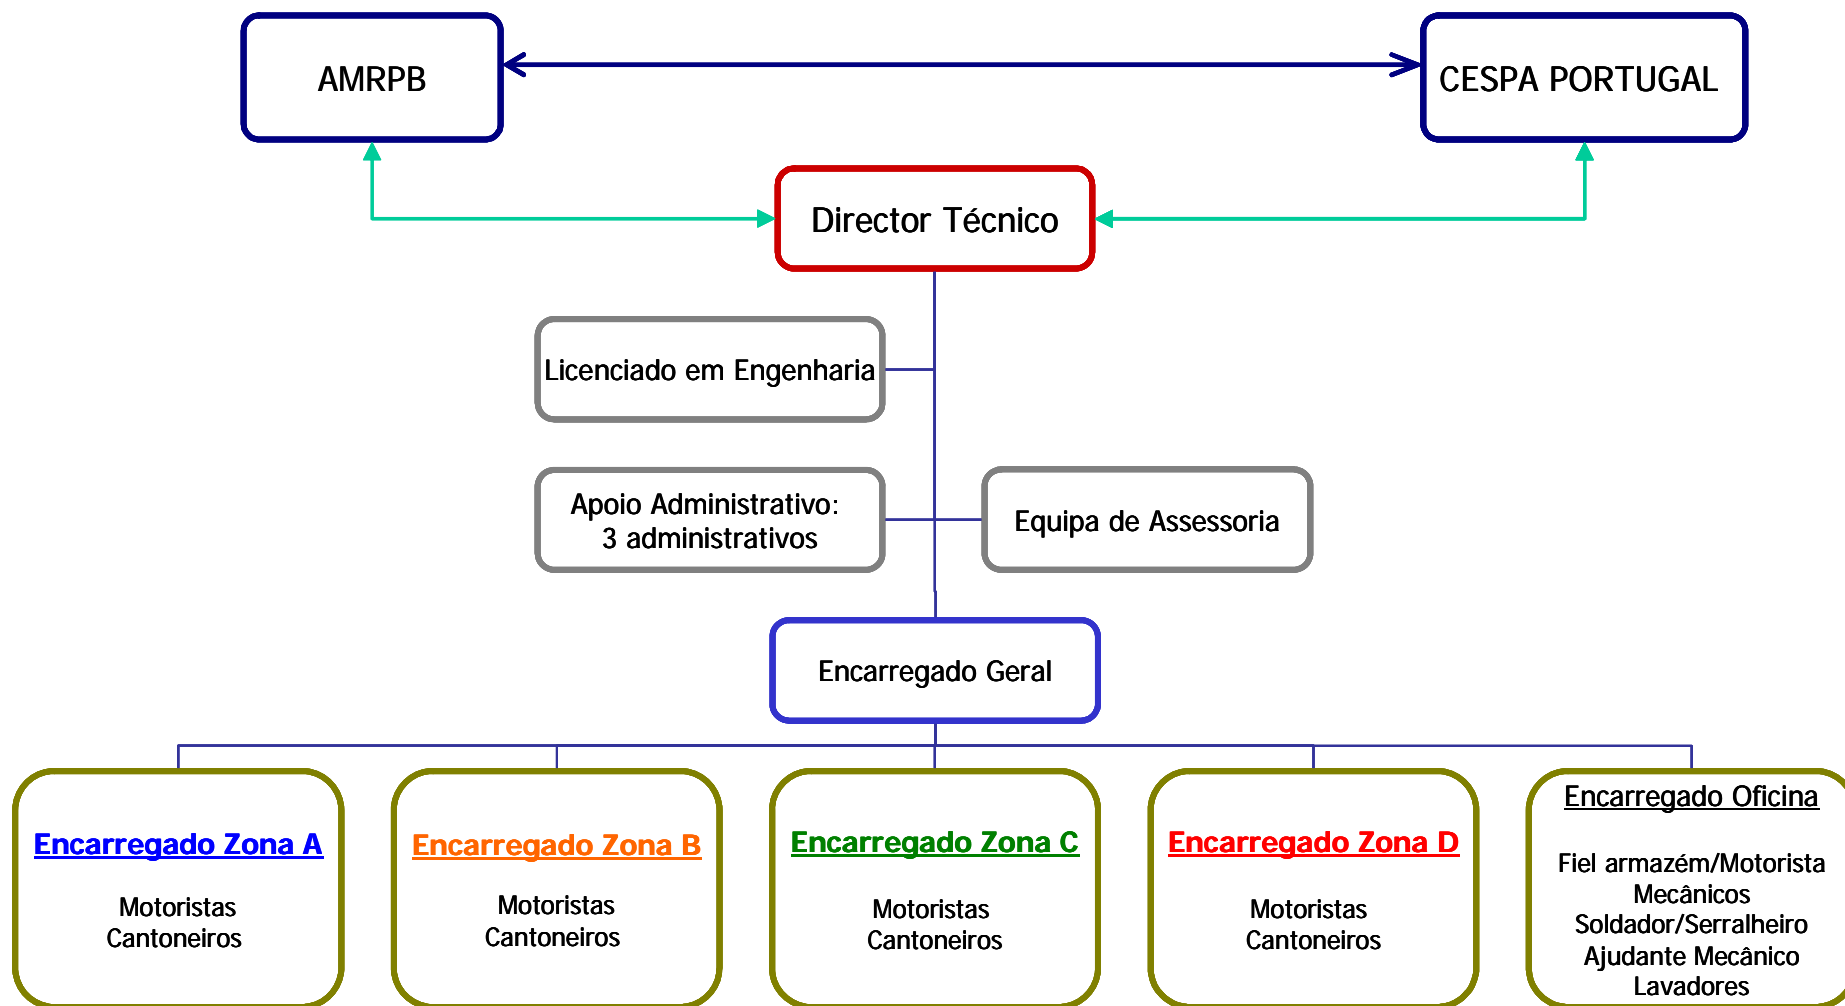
AMRPB

CESPA PORTUGAL

Director Técnico

Licenciado em Engenharia

Apoio Administrativo: 3 administrativos

Equipa de Assessoria

Encarregado Geral

Encarregado Zona A

Motoristas
Cantoneiros

Encarregado Zona B

Motoristas
Cantoneiros

Encarregado Zona C

Motoristas
Cantoneiros

Encarregado Zona D

Motoristas
Cantoneiros

Encarregado Oficina

Fiel armazém/Motorista
Mecânicos
Soldador/Serralheiro
Ajudante Mecânico
Lavadores